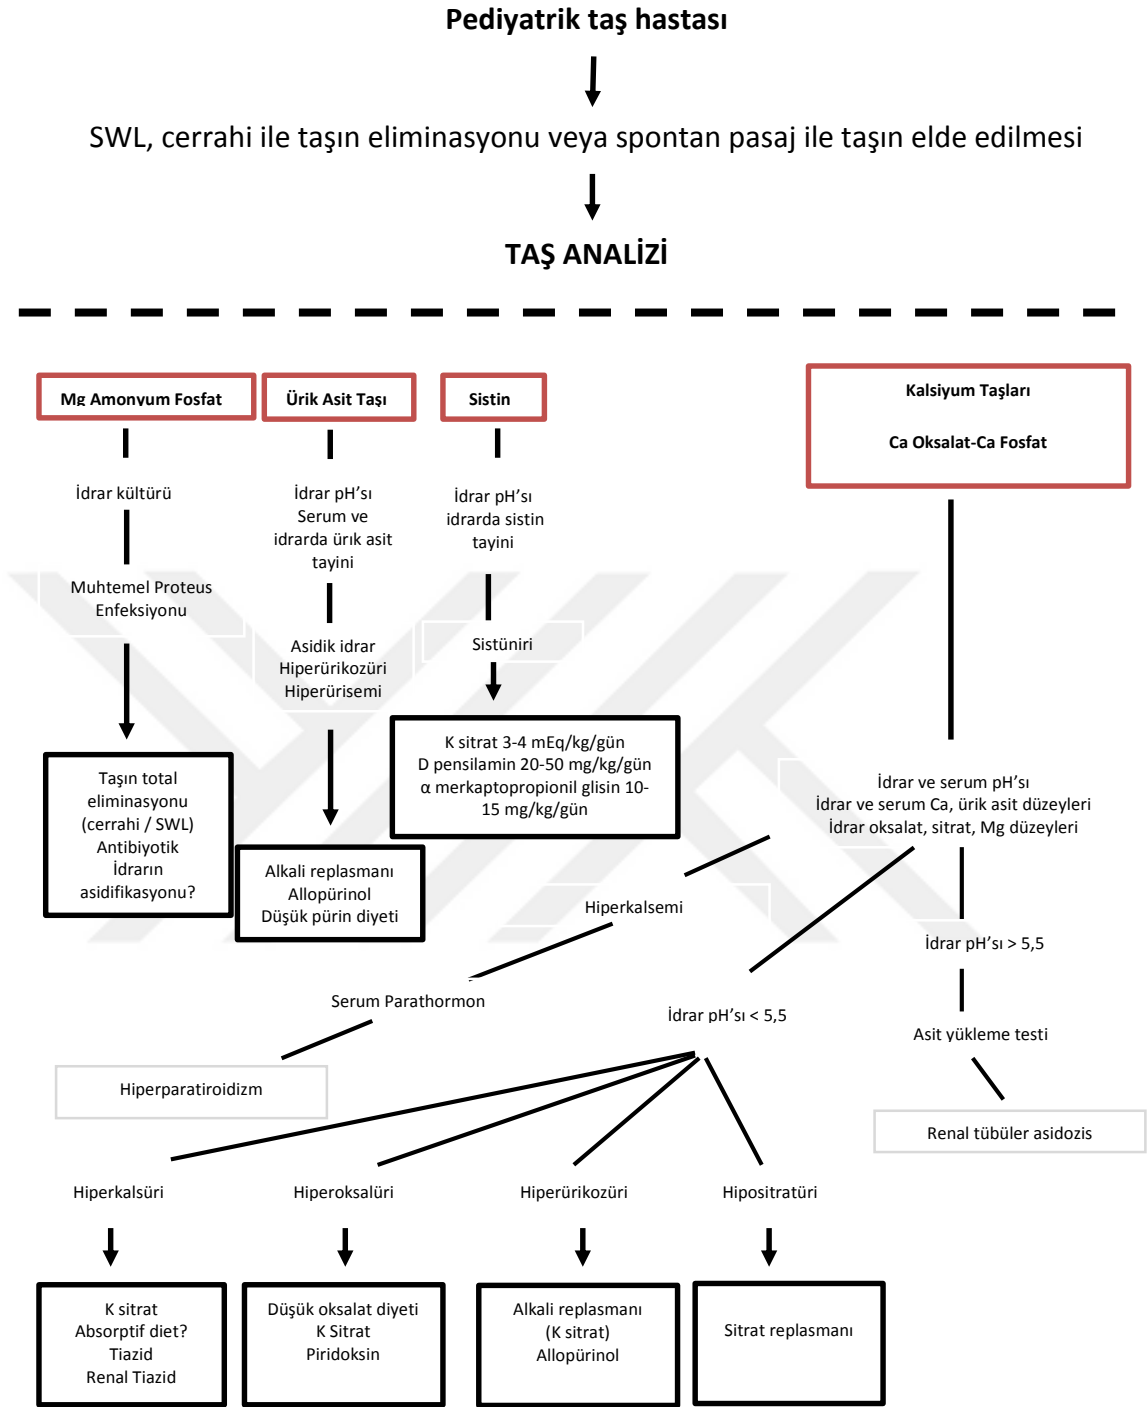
Pediyatrik taş hastası

SWL, cerrahi ile taşın eliminasyonu veya spontan pasaj ile taşın elde edilmesi

TAŞ ANALİZİ

Mg Amonyum Fosfat

İdrar kültürü

Muhtemel Proteus Enfeksiyonu

Taşın total eliminasyonu (cerrahi / SWL) Antibiyotik İdrarın asidifikasyonu?

Ürik Asit Taşı

İdrar pH'sı Serum ve idrarda ürık asit tayini

Asidik idrar Hiperürikozüri Hiperürisemi

Alkali replasmanı Allopürinol Düşük pürin diyeti

Sistin

İdrar pH'sı idrarda sistin tayini

Sistüniri

K sitrat 3-4 mEq/kg/gün D pensilamin 20-50 mg/kg/gün α merkaptopropionil glisin 10-15 mg/kg/gün

Kalsiyum Taşları

Ca Oksalat-Ca Fosfat

İdrar ve serum pH'sı İdrar ve serum Ca, ürik asit düzeyleri İdrar oksalat, sitrat, Mg düzeyleri

Hiperkalsemi

Serum Parathormon

Hiperparatiroidizm

İdrar pH'sı > 5,5

Asit yükleme testi

Renal tübüler asidozis

İdrar pH'sı < 5,5

Hiperkalsüri

K sitrat Absorptif diet? Tiazid Renal Tiazid

Hiperoksalüri

Düşük oksalat diyeti K Sitrat Piridoksin

Hiperürikozüri

Alkali replasmanı (K sitrat) Allopürinol

Hipositratüri

Sitrat replasmanı